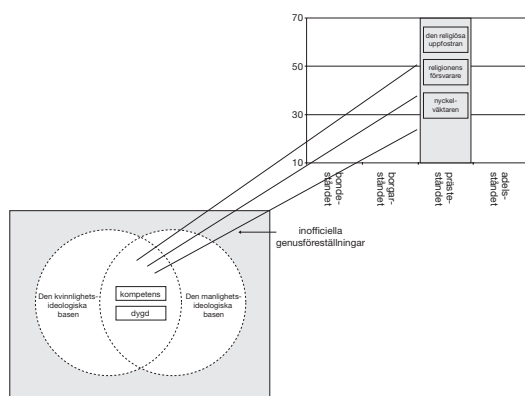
70

50

30

10

den religiösa uppfostran

religionens försvarare

nyckelväktaren

bondeståndet

borgarståndet

prästeståndet

adelsståndet

inofficiella genusföreställningar

Den kvinnlighetsideologiska basen

kompetens

dygd

Den manlighetsideologiska basen